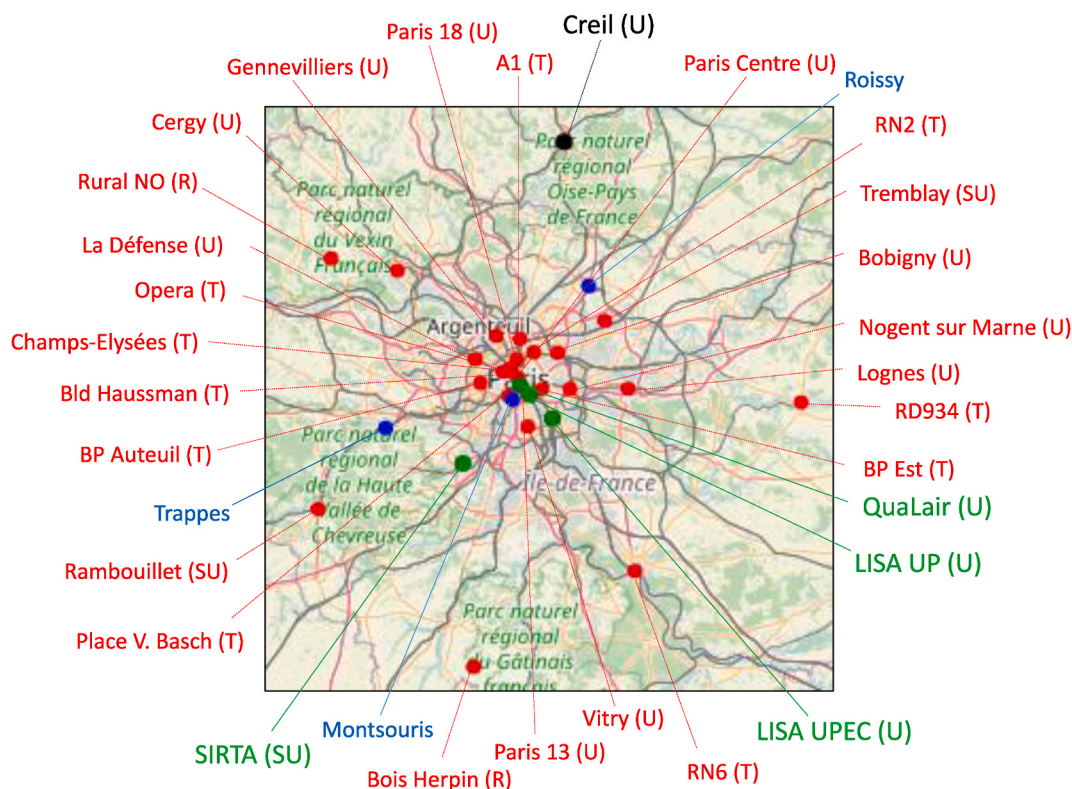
Creil (U)
Paris 18 (U)
A1 (T)
Paris Centre (U)
Roissy
Gennevilliers (U)
Cergy (U)
RN2 (T)
Rural NO (R)
Tremblay (SU)
La Défense (U)
Bobigny (U)
Opera (T)
Nogent sur Marne (U)
Champs-Elysées (T)
Lognes (U)
Bld Haussman (T)
RD934 (T)
BP Auteuil (T)
BP Est (T)
Trappes
QuaLair (U)
Rambouillet (SU)
LISA UP (U)
Place V. Basch (T)
Montsouris
Vitry (U)
LISA UPEC (U)
SIRTA (SU)
Paris 13 (U)
RN6 (T)
Bois Herpin (R)
Parc naturel régional Oise-Pays de France
Parc naturel régional du Vexin Français
Argenteuil
Paris
Parc naturel régional de la Haute Vallée de Chevreuse
Île-de-France
Parc naturel régional du Gâtinais français